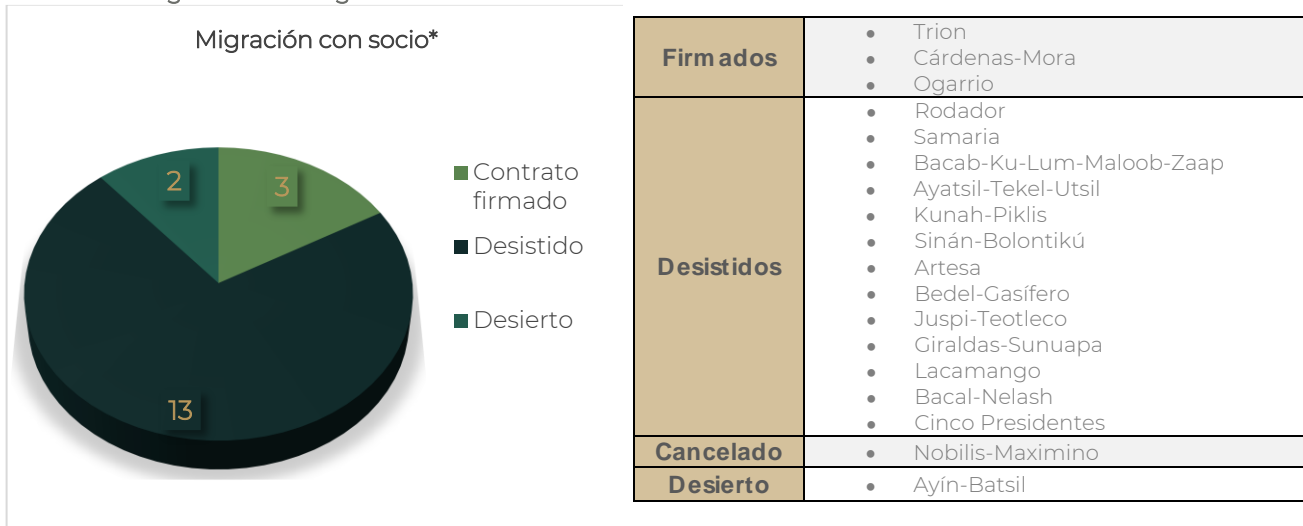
Migración con socio*

2
3
13

Contrato firmado
Desistido
Desierto

| Firmados | • Trion • Cárdenas-Mora • Ogarrio |
|---|---|
| Desistidos | • Rodador • Samaria • Bacab-Ku-Lum-Maloob-Zaap • Ayatsil-Tekel-Utsil • Kunah-Piklis • Sinán-Bolontikú • Artesa • Bedel-Gasífero • Juspi-Teotleco • Giraldas-Sunuapa • Lacamango • Bacal-Nelash • Cinco Presidentes |
| Cancelado | • Nobilis-Maximino |
| Desierto | • Ayín-Batsil |